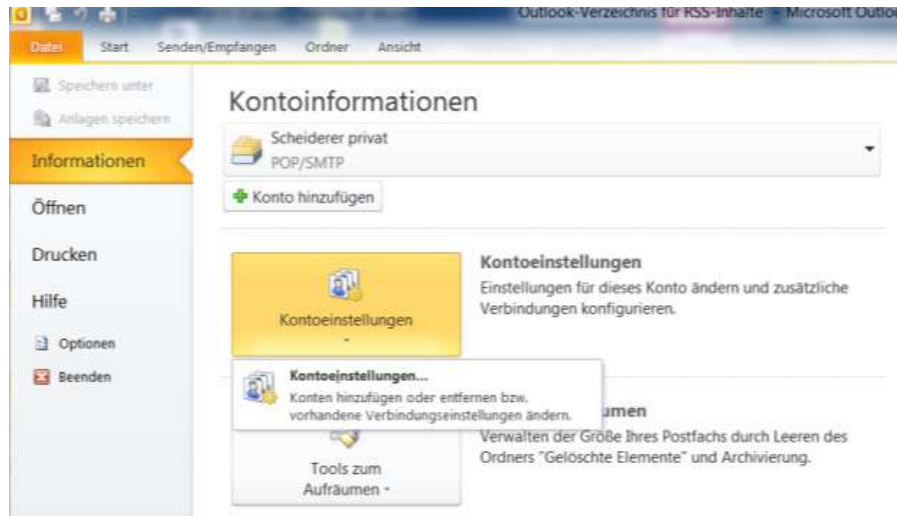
Outlook-Verzeichnis für RSS-Inhalte - Microsoft Outlo

Datei Start Senden/Empfangen Ordner Ansicht

Speichern unter
Anlagen speichern
Informationen
Öffnen
Drucken
Hilfe
Optionen
Beenden

Kontoinformationen

Scheiderer privat
POP/SMTP

Konto hinzufügen

Kontoeinstellungen

Kontoeinstellungen
Einstellungen für dieses Konto ändern und zusätzliche Verbindungen konfigurieren.

Kontoeinstellungen...
Konten hinzufügen oder entfernen bzw. vorhandene Verbindungseinstellungen ändern.

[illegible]umen
Verwalten der Größe Ihres Postfachs durch Leeren des Ordners "Gelöschte Elemente" und Archivierung.

Tools zum Aufräumen